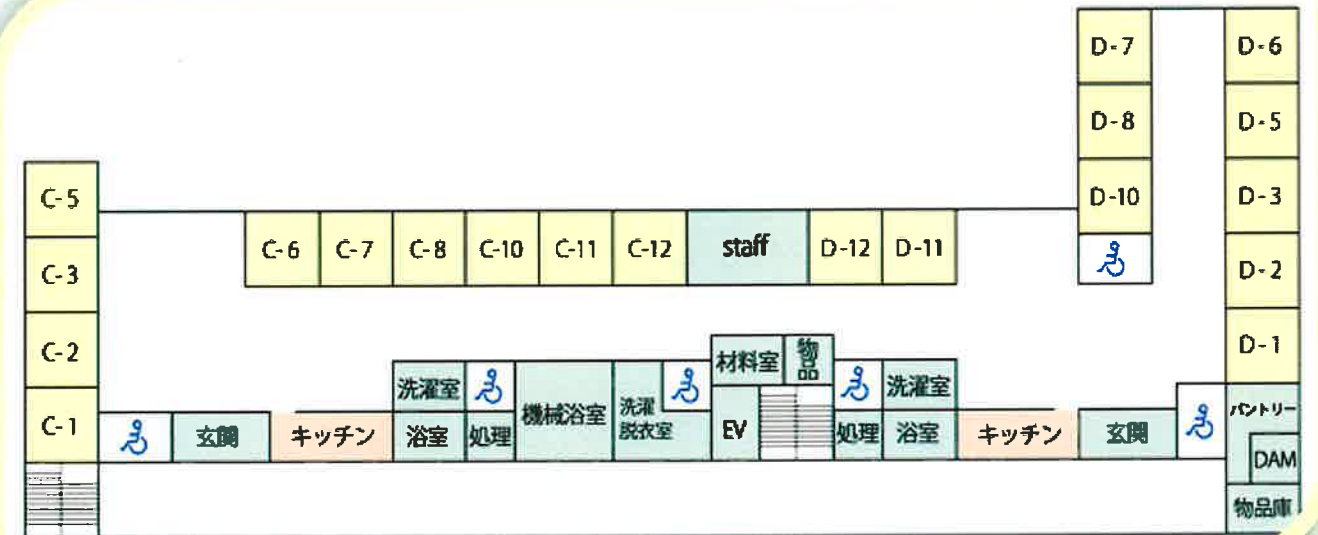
D-7
D-6
D-8
D-5
D-10
D-3
C-5
C-6 C-7 C-8 C-10 C-11 C-12 staff D-12 D-11
D-2
C-3
C-2
D-1
材料室
物品
洗濯室
洗濯 脱衣室
洗濯室
機械浴室
パントリー
C-1
玄関
キッチン
浴室
処理
EV
処理
浴室
キッチン
玄関
DAM
物品庫